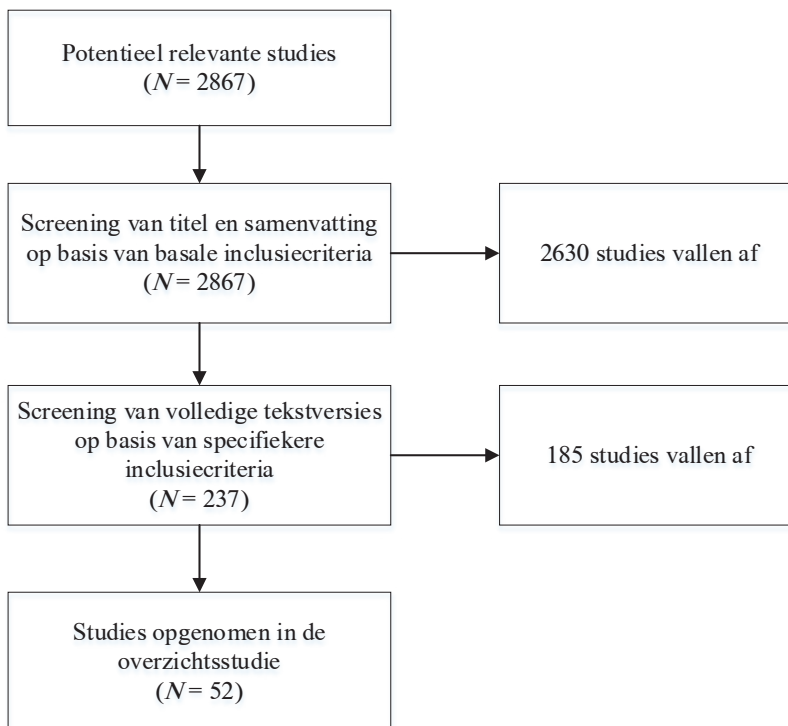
Potentieel relevante studies
($N = 2867$)

Screening van titel en samenvatting op basis van basale inclusiecriteria
($N = 2867$)

2630 studies vallen af

Screening van volledige tekstversies op basis van specifiekere inclusiecriteria
($N = 237$)

185 studies vallen af

Studies opgenomen in de overzichtsstudie
($N = 52$)